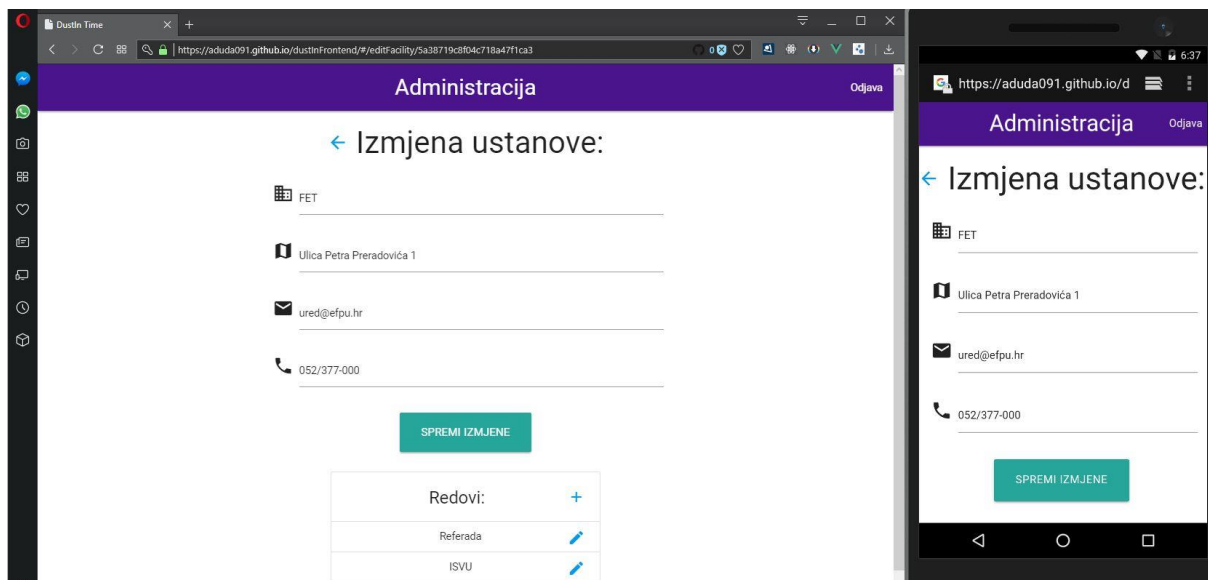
DustIn Time

https://aduda091.github.io/dustInFrontend/#/editFacility/5a38719c8f04c718a47f1ca3

Administracija

Odjava

← Izmjena ustanove:

FET

Ulica Petra Preradovića 1

ured@efpu.hr

052/377-000

SPREMI IZMJENE

Redovi:

+

Referada

ISVU

6:37

https://aduda091.github.io/d

Administracija

Odjava

← Izmjena ustanove:

FET

Ulica Petra Preradovića 1

ured@efpu.hr

052/377-000

SPREMI IZMJENE